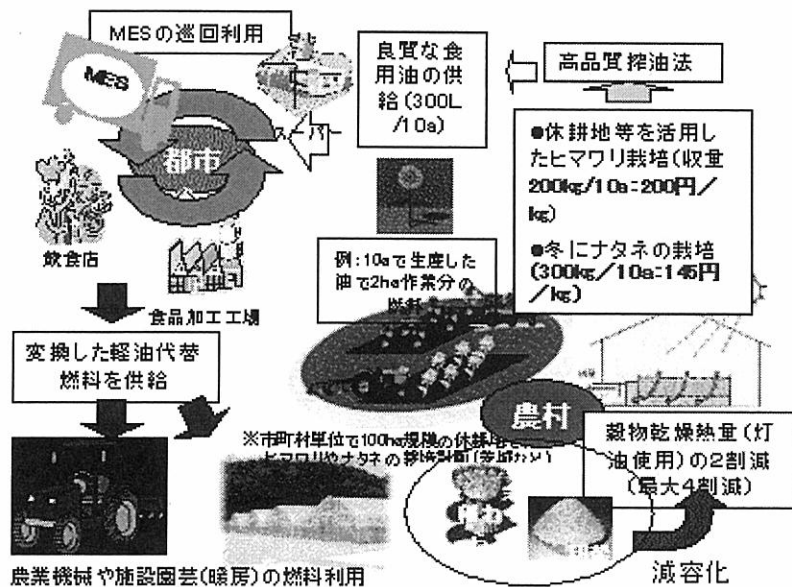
MESの巡回利用

MES

都市

スーパー

飲食店

食品加工工場

良質な食用油の供給（300L/10a）

高品質搾油法

●休耕地等を活用したヒマワリ栽培（収量200kg/10a：200円/kg）

●冬にナタネの栽培（300kg/10a：145円/kg）

例：10aで生産した油で2ha作業分の燃料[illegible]

変換した軽油代替燃料を供給

農村

※市町村単位で100ha規模の休耕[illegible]ヒマワリやナタネの栽培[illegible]

穀物乾燥熱量（灯油使用）の2割減（最大4割減）

農業機械や施設園芸（暖房）の燃料利用

減容化